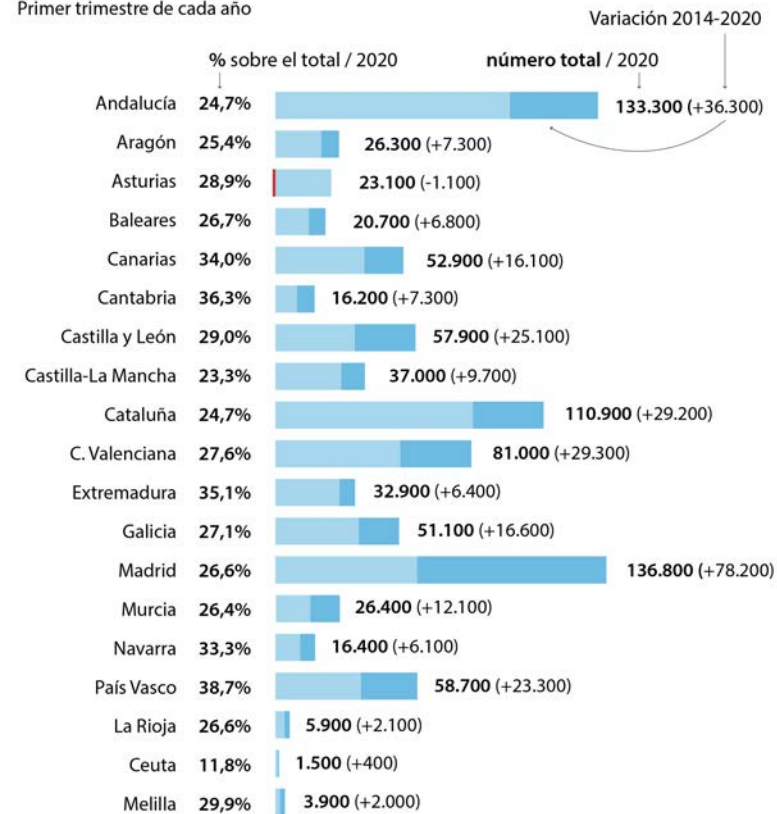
Primer trimestre de cada año

Variación 2014-2020

% sobre el total / 2020

**número total** / 2020

| | % sobre el total / 2020 | número total / 2020 |
|---|---|---|
| Andalucía | 24,7% | **133.300** (+36.300) |
| Aragón | 25,4% | **26.300** (+7.300) |
| Asturias | 28,9% | **23.100** (-1.100) |
| Baleares | 26,7% | **20.700** (+6.800) |
| Canarias | 34,0% | **52.900** (+16.100) |
| Cantabria | 36,3% | **16.200** (+7.300) |
| Castilla y León | 29,0% | **57.900** (+25.100) |
| Castilla-La Mancha | 23,3% | **37.000** (+9.700) |
| Cataluña | 24,7% | **110.900** (+29.200) |
| C. Valenciana | 27,6% | **81.000** (+29.300) |
| Extremadura | 35,1% | **32.900** (+6.400) |
| Galicia | 27,1% | **51.100** (+16.600) |
| Madrid | 26,6% | **136.800** (+78.200) |
| Murcia | 26,4% | **26.400** (+12.100) |
| Navarra | 33,3% | **16.400** (+6.100) |
| País Vasco | 38,7% | **58.700** (+23.300) |
| La Rioja | 26,6% | **5.900** (+2.100) |
| Ceuta | 11,8% | **1.500** (+400) |
| Melilla | 29,9% | **3.900** (+2.000) |